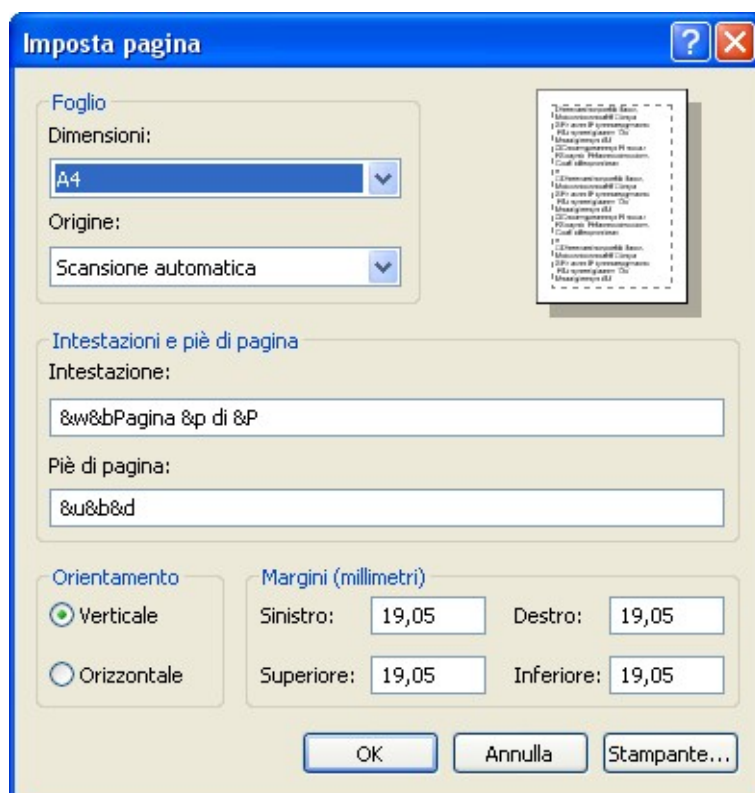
Imposta pagina

Foglio
Dimensioni:
A4
Origine:
Scansione automatica

Intestazioni e piè di pagina
Intestazione:
&w&bPagina &p di &P
Piè di pagina:
&u&b&d

Orientamento
Verticale
Orizzontale

Margini (millimetri)
Sinistro: 19,05
Destro: 19,05
Superiore: 19,05
Inferiore: 19,05

OK
Annulla
Stampante...